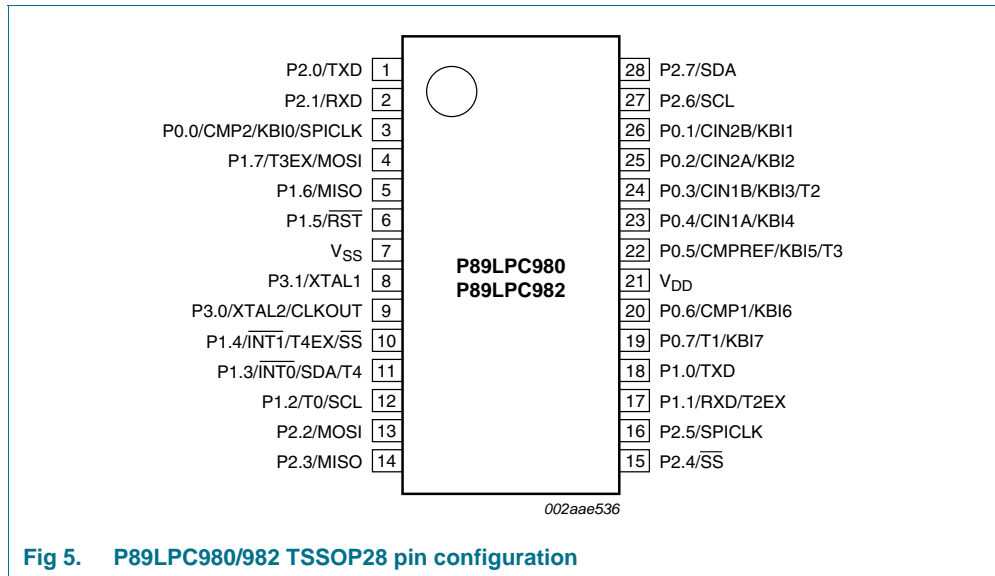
P2.0/TXD 1
P2.1/RXD 2
P0.0/CMP2/KBI0/SPICLK 3
P1.7/T3EX/MOSI 4
P1.6/MISO 5
P1.5/$\overline{RST}$ 6
$V_{SS}$ 7
P3.1/XTAL1 8
P3.0/XTAL2/CLKOUT 9
P1.4/$\overline{INT1}$/T4EX/$\overline{SS}$ 10
P1.3/$\overline{INT0}$/SDA/T4 11
P1.2/T0/SCL 12
P2.2/MOSI 13
P2.3/MISO 14

28 P2.7/SDA
27 P2.6/SCL
26 P0.1/CIN2B/KBI1
25 P0.2/CIN2A/KBI2
24 P0.3/CIN1B/KBI3/T2
23 P0.4/CIN1A/KBI4
22 P0.5/CMPREF/KBI5/T3
21 $V_{DD}$
20 P0.6/CMP1/KBI6
19 P0.7/T1/KBI7
18 P1.0/TXD
17 P1.1/RXD/T2EX
16 P2.5/SPICLK
15 P2.4/$\overline{SS}$

P89LPC980
P89LPC982

002aae536

Fig 5. P89LPC980/982 TSSOP28 pin configuration